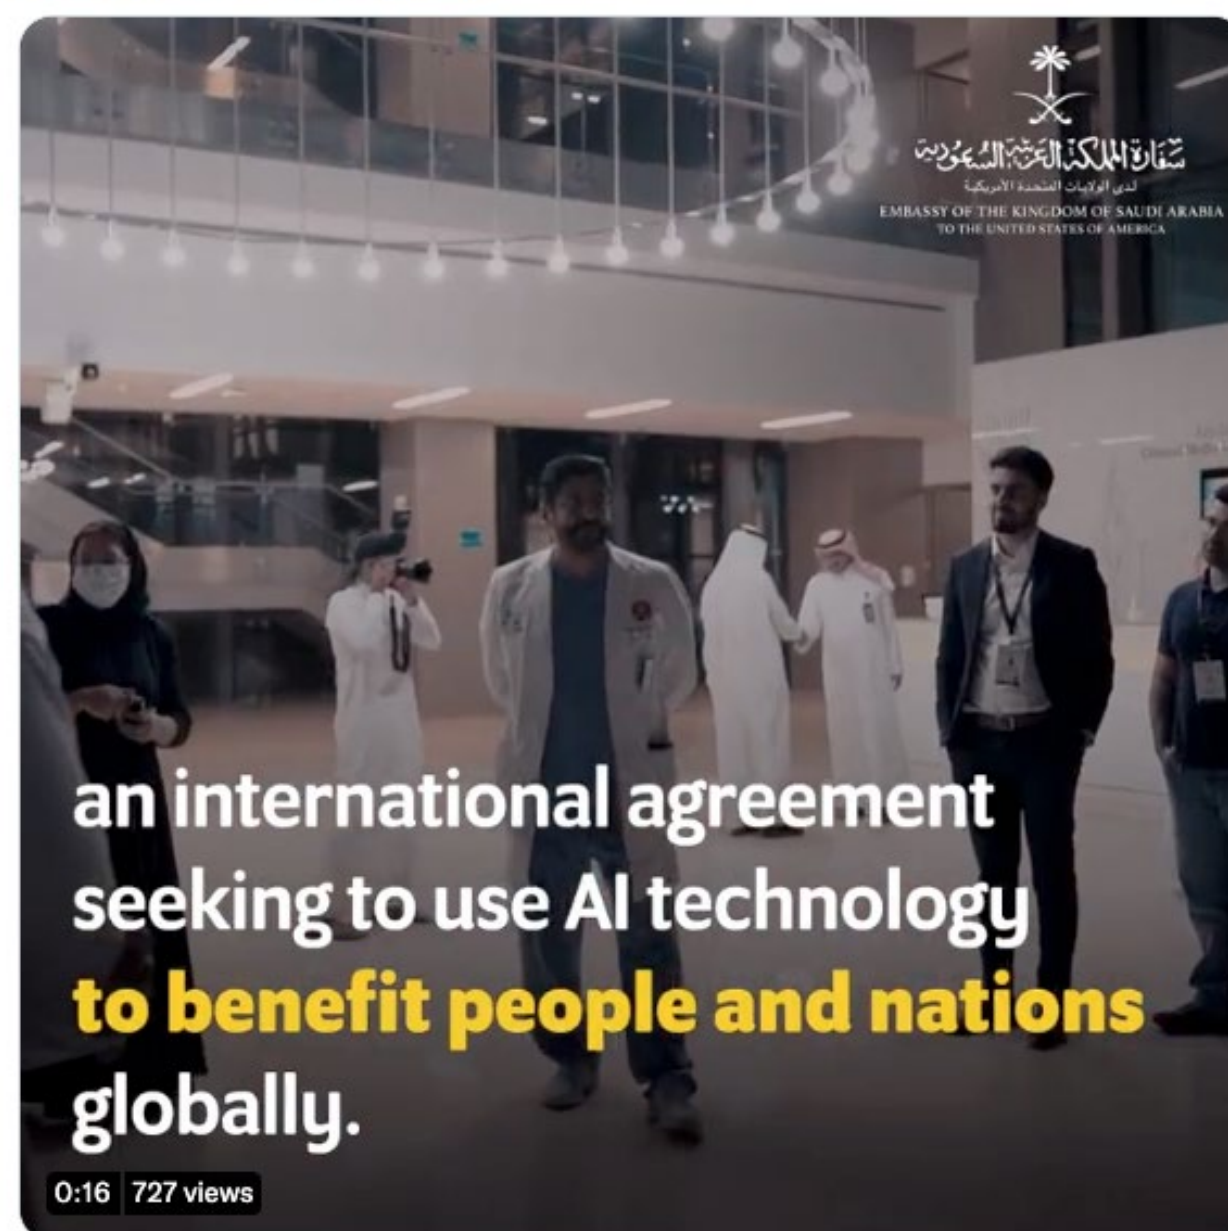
سفارة المملكة العربية السعودية
لدى الولايات المتحدة الأمريكية
EMBASSY OF THE KINGDOM OF SAUDI ARABIA
TO THE UNITED STATES OF AMERICA

an international agreement seeking to use AI technology to benefit people and nations globally.

0:16 727 views